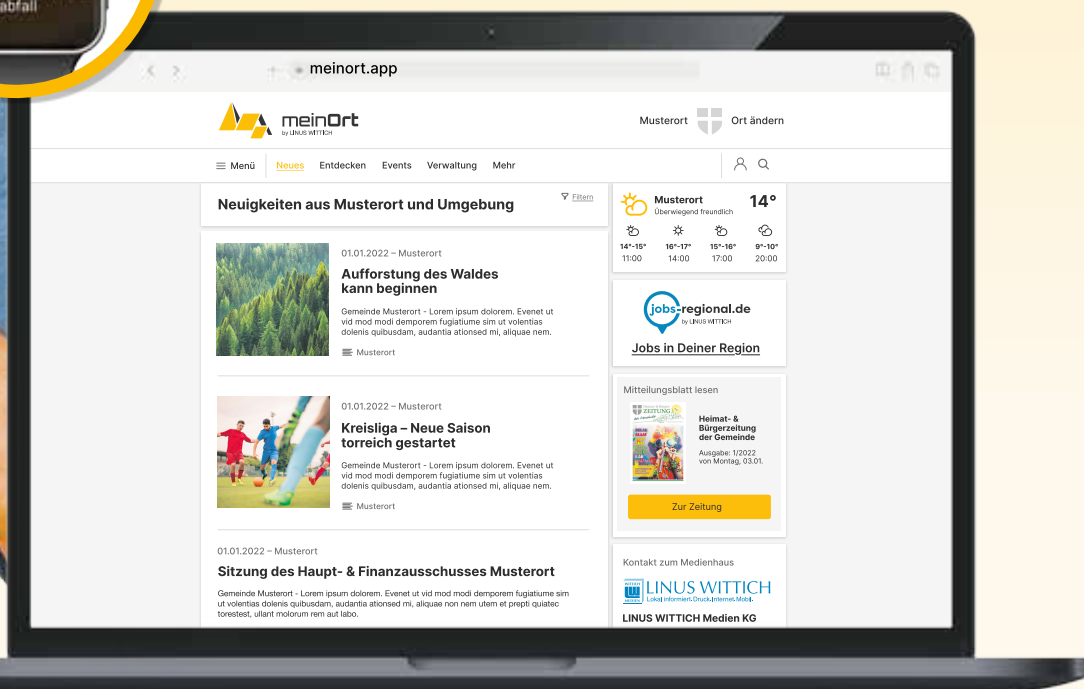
abfall

meinort.app

meinOrt by LINUS WITTICH

Musterort Ort ändern

Menü Neues Entdecken Events Verwaltung Mehr

Neuigkeiten aus Musterort und Umgebung

Filtern

01.01.2022 – Musterort

Aufforstung des Waldes kann beginnen

Gemeinde Musterort - Lorem ipsum dolorem. Evenet ut vid mod modi demporem fugiatiume sim ut volentias dolenis quibusdam, audantia ationsed mi, aliquae nem.

Musterort

01.01.2022 – Musterort

Kreisliga – Neue Saison torreich gestartet

Gemeinde Musterort - Lorem ipsum dolorem. Evenet ut vid mod modi demporem fugiatiume sim ut volentias dolenis quibusdam, audantia ationsed mi, aliquae nem.

Musterort

01.01.2022 – Musterort

Sitzung des Haupt- & Finanzausschusses Musterort

Gemeinde Musterort - Lorem ipsum dolorem. Evenet ut vid mod modi demporem fugiatiume sim ut volentias dolenis quibusdam, audantia ationsed mi, aliquae non nem utem et prepti quiatec torestest, ullant molorum rem aut labo.

Musterort
Überwiegend freundlich
14°

| 14°-15° | 16°-17° | 15°-16° | 9°-10° |
|---|---|---|---|
| 11:00 | 14:00 | 17:00 | 20:00 |

jobs-regional.de by LINUS WITTICH

Jobs in Deiner Region

Mitteilungsblatt lesen

ZEITUNG

Heimat- & Bürgerzeitung der Gemeinde

Ausgabe: 1/2022 von Montag, 03.01.

Zur Zeitung

Kontakt zum Medienhaus

LINUS WITTICH
Lokal.Informiert.Druck.Internet.Mobil.

LINUS WITTICH Medien KG